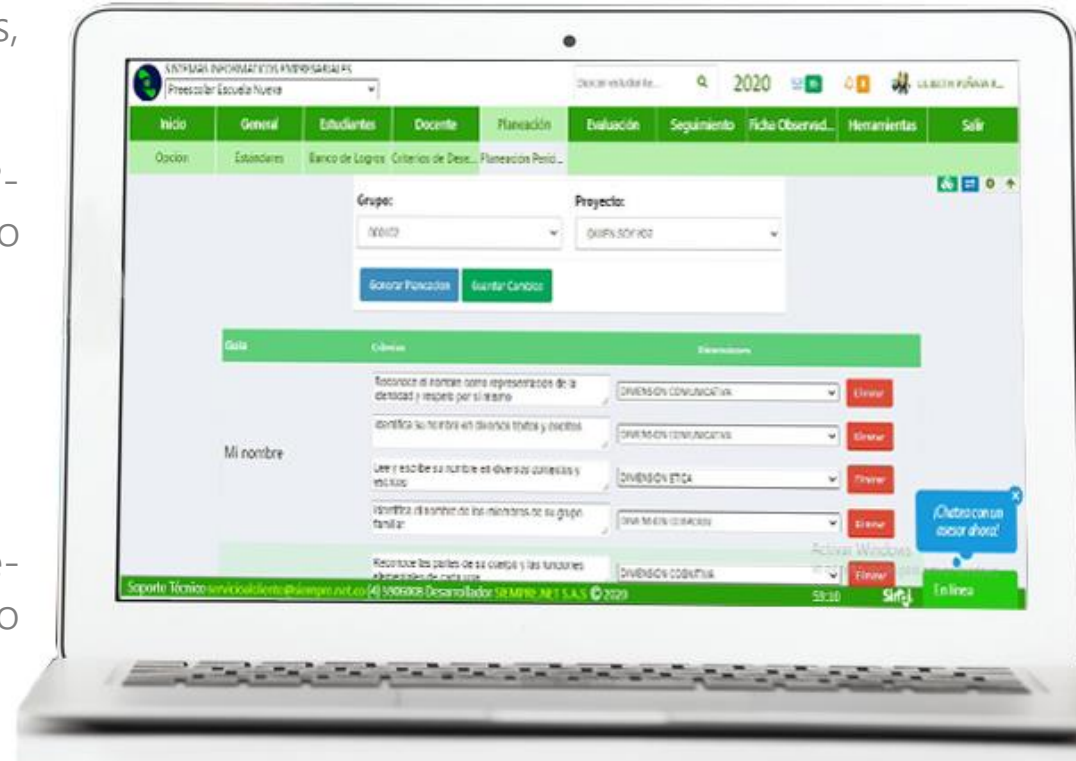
S,

O

O

SISTEMAS INFORMATICOS EMPRESARIALES
Preescolar Escuela Nueva

Buscar estudiante...
2020
LILIBETH PEÑARA R...

Inicio
General
Estudiantes
Docente
Planeación
Evaluación
Seguimiento
Ficha Observad...
Herramientas
Salir

Opcion
Estandares
Banco de Logros
Criterios de Dese...
Planeación Perio...

Grupo:
000072
Proyecto:
QUIEN SOY YO

Generar Planeacion
Guardar Cambios

| Guia | Criterios | Dimensiones | |
|---|---|---|---|
| Mi nombre | Reconoce el nombre como representación de la identidad y respeto por sí mismo | DIMENSION COMUNICATIVA | Eliminar |
| | Identifica su nombre en diversos textos y escritos | DIMENSION COMUNICATIVA | Eliminar |
| | Lee y escribe su nombre en diversos contextos y escritos | DIMENSION ETICA | Eliminar |
| | Identifica el nombre de los miembros de su grupo familiar | DIMENSION COGNITIVA | Eliminar |
| | Reconoce las partes de su cuerpo y las funciones elementales de cada una | DIMENSION COGNITIVA | Eliminar |

¡Chatea con un asesor ahora!
En línea

Activar Windows

Soporte Técnico servicioalcliente@siempre.net.co (4) 5906008 Desarrollador SIEMPRE.NET S.A.S © 2020
59:10
Siempre